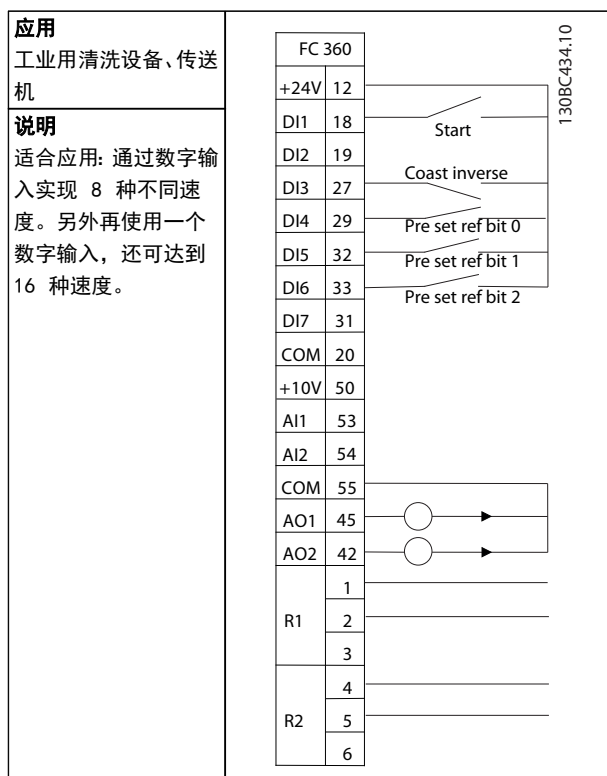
**应用**

工业用清洗设备、传送机

**说明**

适合应用: 通过数字输入实现 8 种不同速度。另外再使用一个数字输入，还可达到 16 种速度。

FC 360

| | |
|---|---|
| +24V | 12 |
| DI1 | 18 |
| DI2 | 19 |
| DI3 | 27 |
| DI4 | 29 |
| DI5 | 32 |
| DI6 | 33 |
| DI7 | 31 |
| COM | 20 |
| +10V | 50 |
| AI1 | 53 |
| AI2 | 54 |
| COM | 55 |
| AO1 | 45 |
| AO2 | 42 |
| R1 | 1 |
| | 2 |
| | 3 |
| R2 | 4 |
| | 5 |
| | 6 |

Start

Coast inverse

Pre set ref bit 0

Pre set ref bit 1

Pre set ref bit 2

130BC434.10